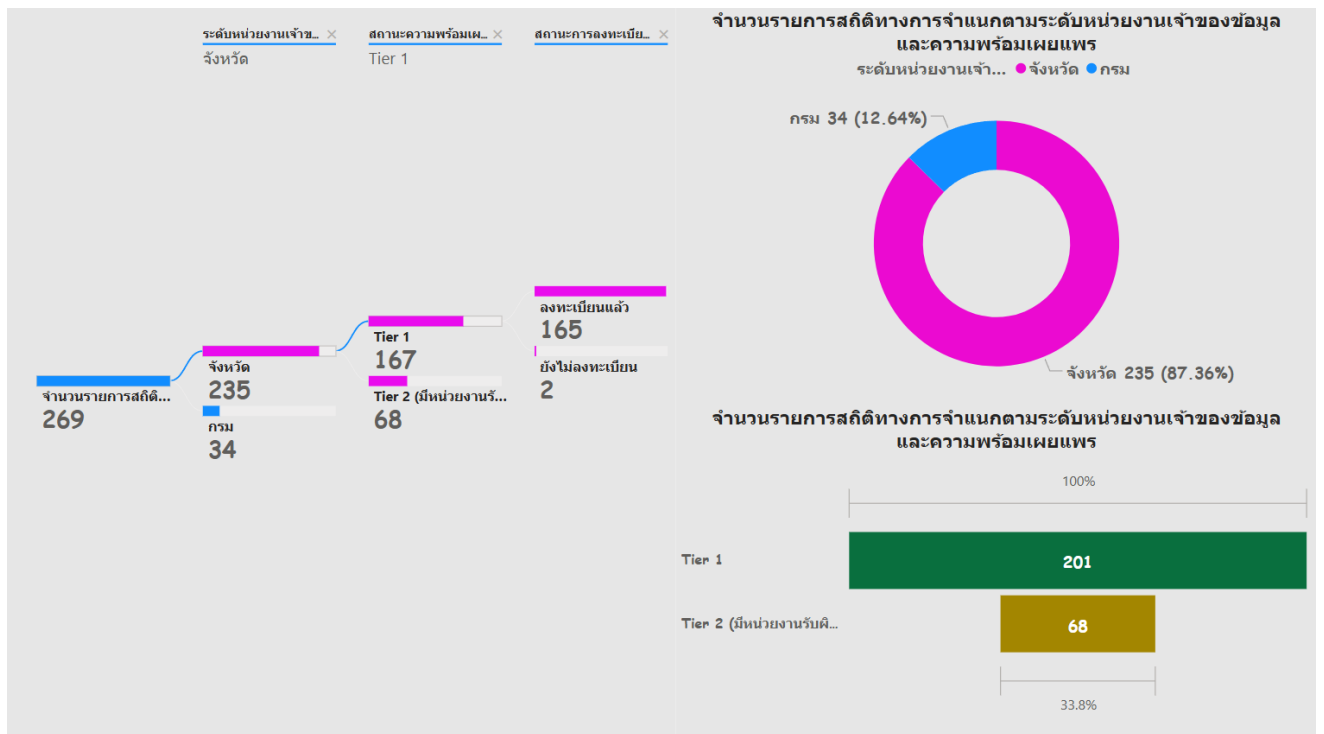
ระดับหน่วยงานเจ้าข... ×
จังหวัด

สถานะความพร้อมเผ... ×
Tier 1

สถานะการลงทะเบีย... ×

จำนวนรายการสถิติ...
269

จังหวัด
235

กรม
34

Tier 1
167

Tier 2 (มีหน่วยงานรั...
68

ลงทะเบียนแล้ว
165

ยังไม่ลงทะเบียน
2

จำนวนรายการสถิติทางการจำแนกตามระดับหน่วยงานเจ้าของข้อมูล และความพร้อมเผยแพร่

ระดับหน่วยงานเจ้า... ● จังหวัด ● กรม

กรม 34 (12.64%)

จังหวัด 235 (87.36%)

จำนวนรายการสถิติทางการจำแนกตามระดับหน่วยงานเจ้าของข้อมูล และความพร้อมเผยแพร่

100%

Tier 1
201

Tier 2 (มีหน่วยงานรับผิ...
68

33.8%